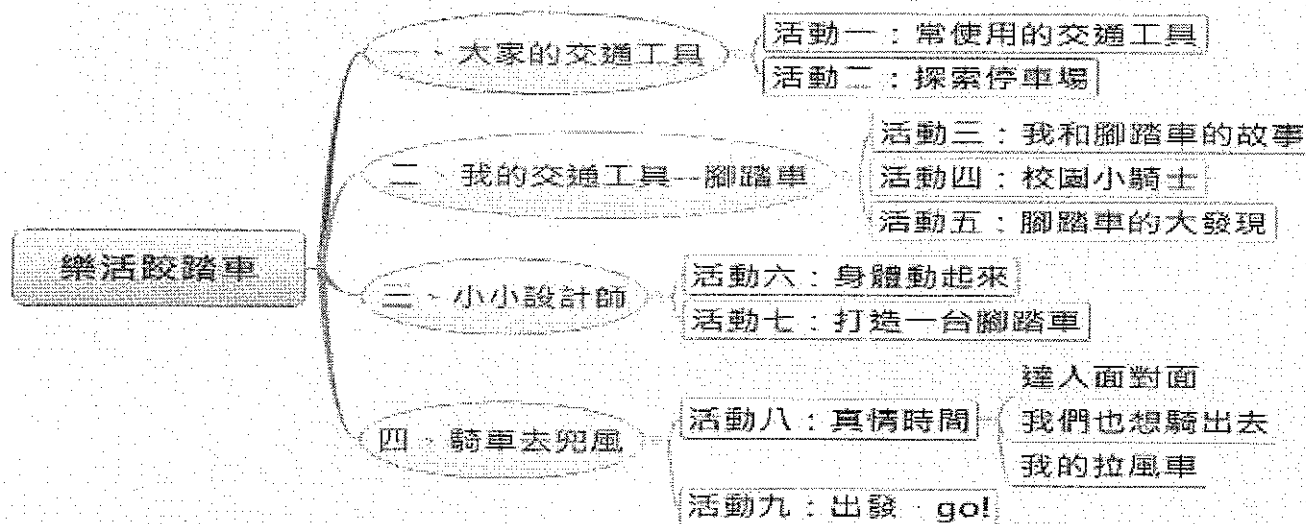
樂活踩踏車

一、大家的交通工具

活動一：常使用的交通工具

活動二：探索停車場

二、我的交通工具--腳踏車

活動三：我和腳踏車的故事

活動四：校園小騎士

活動五：腳踏車的大發現

三、小小設計師

活動六：身體動起來

活動七：打造一台腳踏車

四、騎車去兜風

活動八：真情時間

達人面對面

我們也想騎出去

我的拉風車

活動九：出發 go!